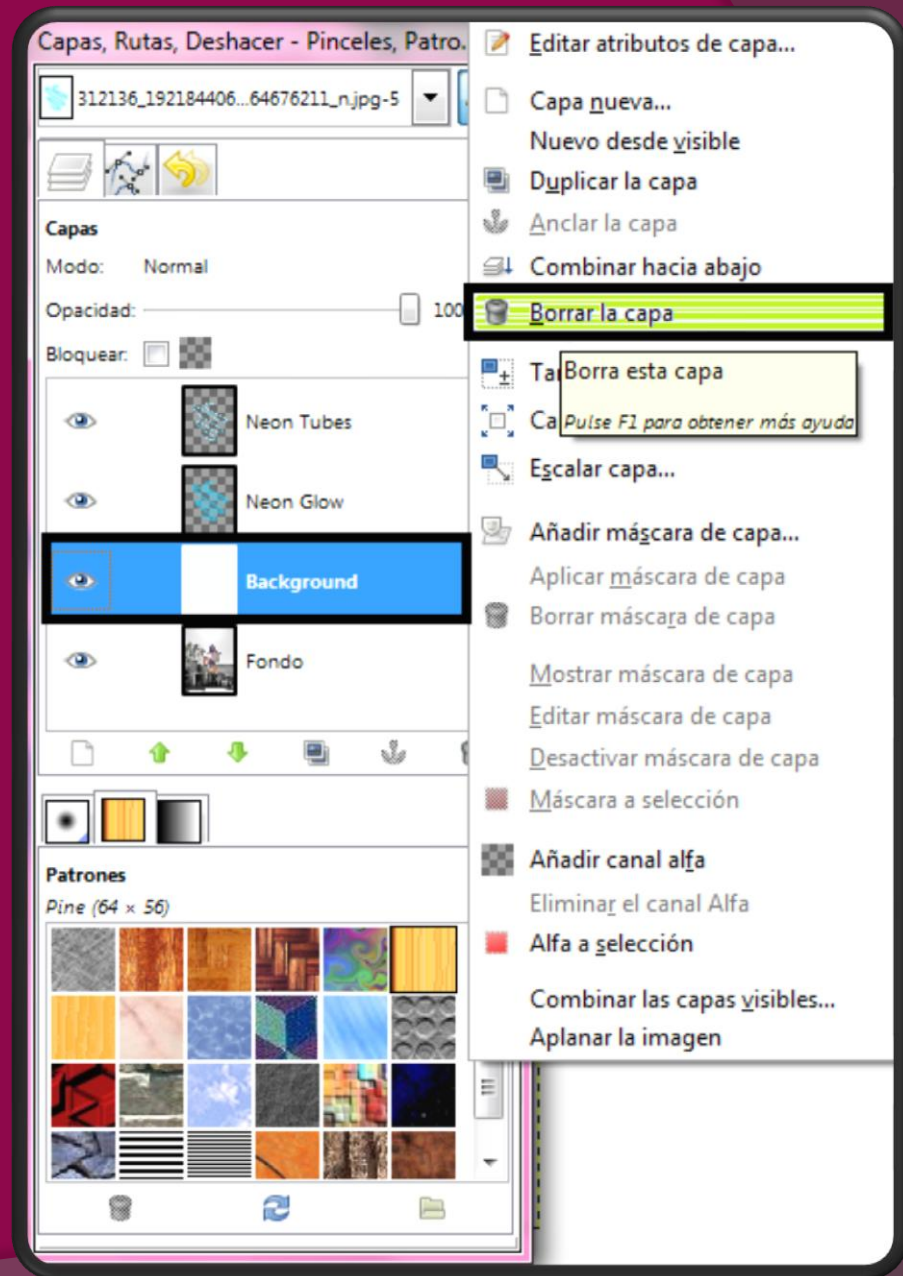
Capas, Rutas, Deshacer - Pinceles, Patro.

312136_192184406...64676211_n.jpg-5

Capas
Modo: Normal
Opacidad: 100
Bloquear:

Neon Tubes
Neon Glow
Background
Fondo

Patrones
Pine (64 × 56)

Editar atributos de capa...
Capa nueva...
Nuevo desde visible
Duplicar la capa
Anclar la capa
Combinar hacia abajo
Borrar la capa
Ta
Ca
Borra esta capa
Pulse F1 para obtener más ayuda
Escalar capa...
Añadir máscara de capa...
Aplicar máscara de capa
Borrar máscara de capa
Mostrar máscara de capa
Editar máscara de capa
Desactivar máscara de capa
Máscara a selección
Añadir canal alfa
Eliminar el canal Alfa
Alfa a selección
Combinar las capas visibles...
Aplanar la imagen